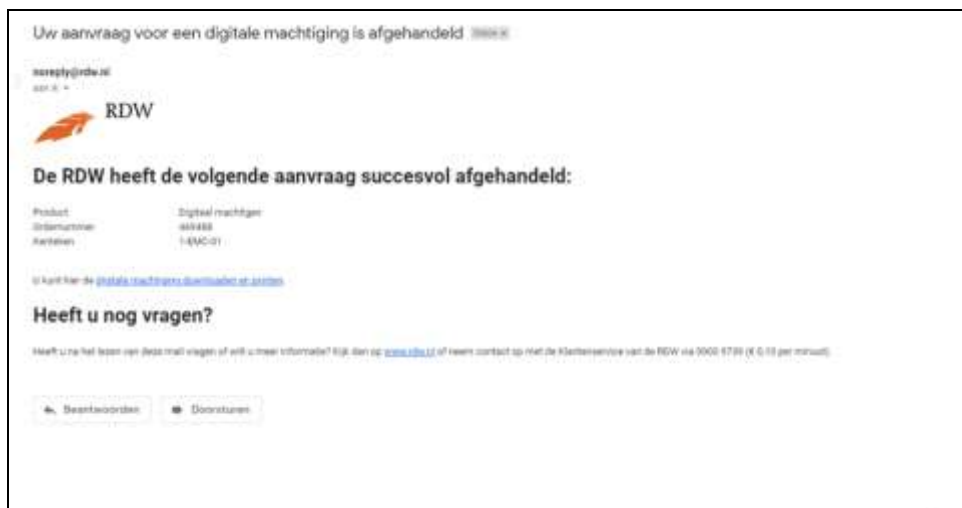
Uw aanvraag voor een digitale machtiging is afgehandeld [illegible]

noreply@rdw.nl
aan ik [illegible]

RDW

De RDW heeft de volgende aanvraag succesvol afgehandeld:

| | |
|---|---|
| Product | Digitaal machtigen |
| Ordernummer | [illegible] |
| Kenteken | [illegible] |

U kunt hier de digitale machtiging downloaden en printen

Heeft u nog vragen?

Heeft u na het lezen van deze mail vragen of wilt u meer informatie? Kijk dan op www.rdw.nl of neem contact op met de Klantenservice van de RDW via 0900 0739 (€ 0,10 per minuut).

Beantwoorden Doorsturen